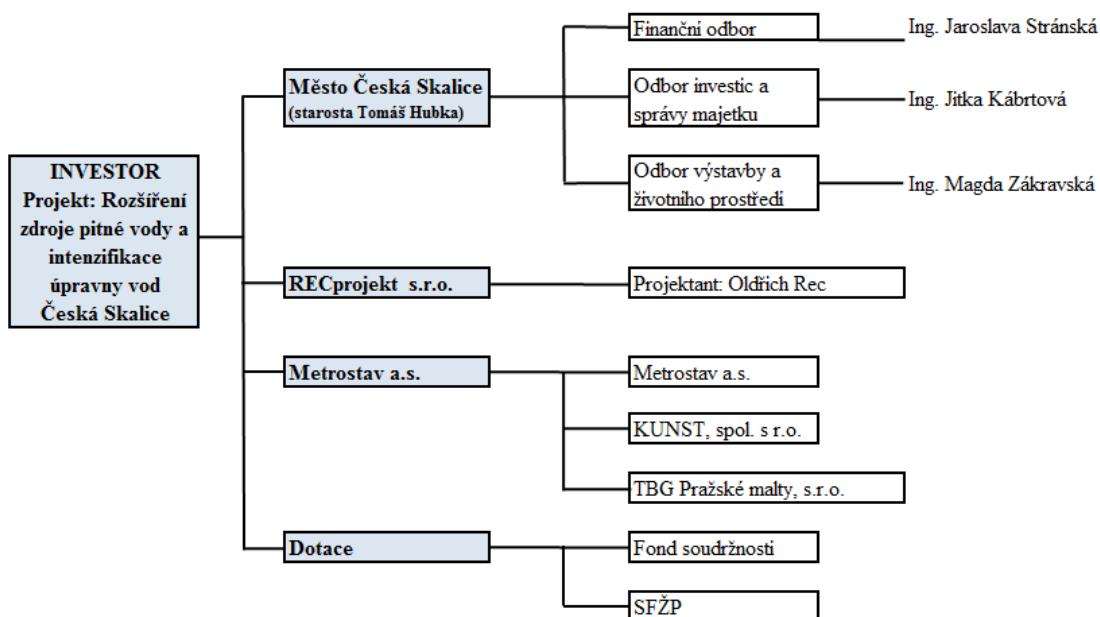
INVESTOR
Projekt: Rozšíření zdroje pitné vody a intenzifikace úpravny vod Česká Skalice

Město Česká Skalice
(starosta Tomáš Hubka)

Finanční odbor

Ing. Jaroslava Stránská

Odbor investic a správy majetku

Ing. Jitka Kábrtová

Odbor výstavby a životního prostředí

Ing. Magda Zákravská

RECprojekt s.r.o.

Projektant: Oldřich Rec

Metrostav a.s.

Metrostav a.s.

KUNST, spol. s r.o.

TBG Pražské malty, s.r.o.

Dotace

Fond soudržnosti

SFŽP